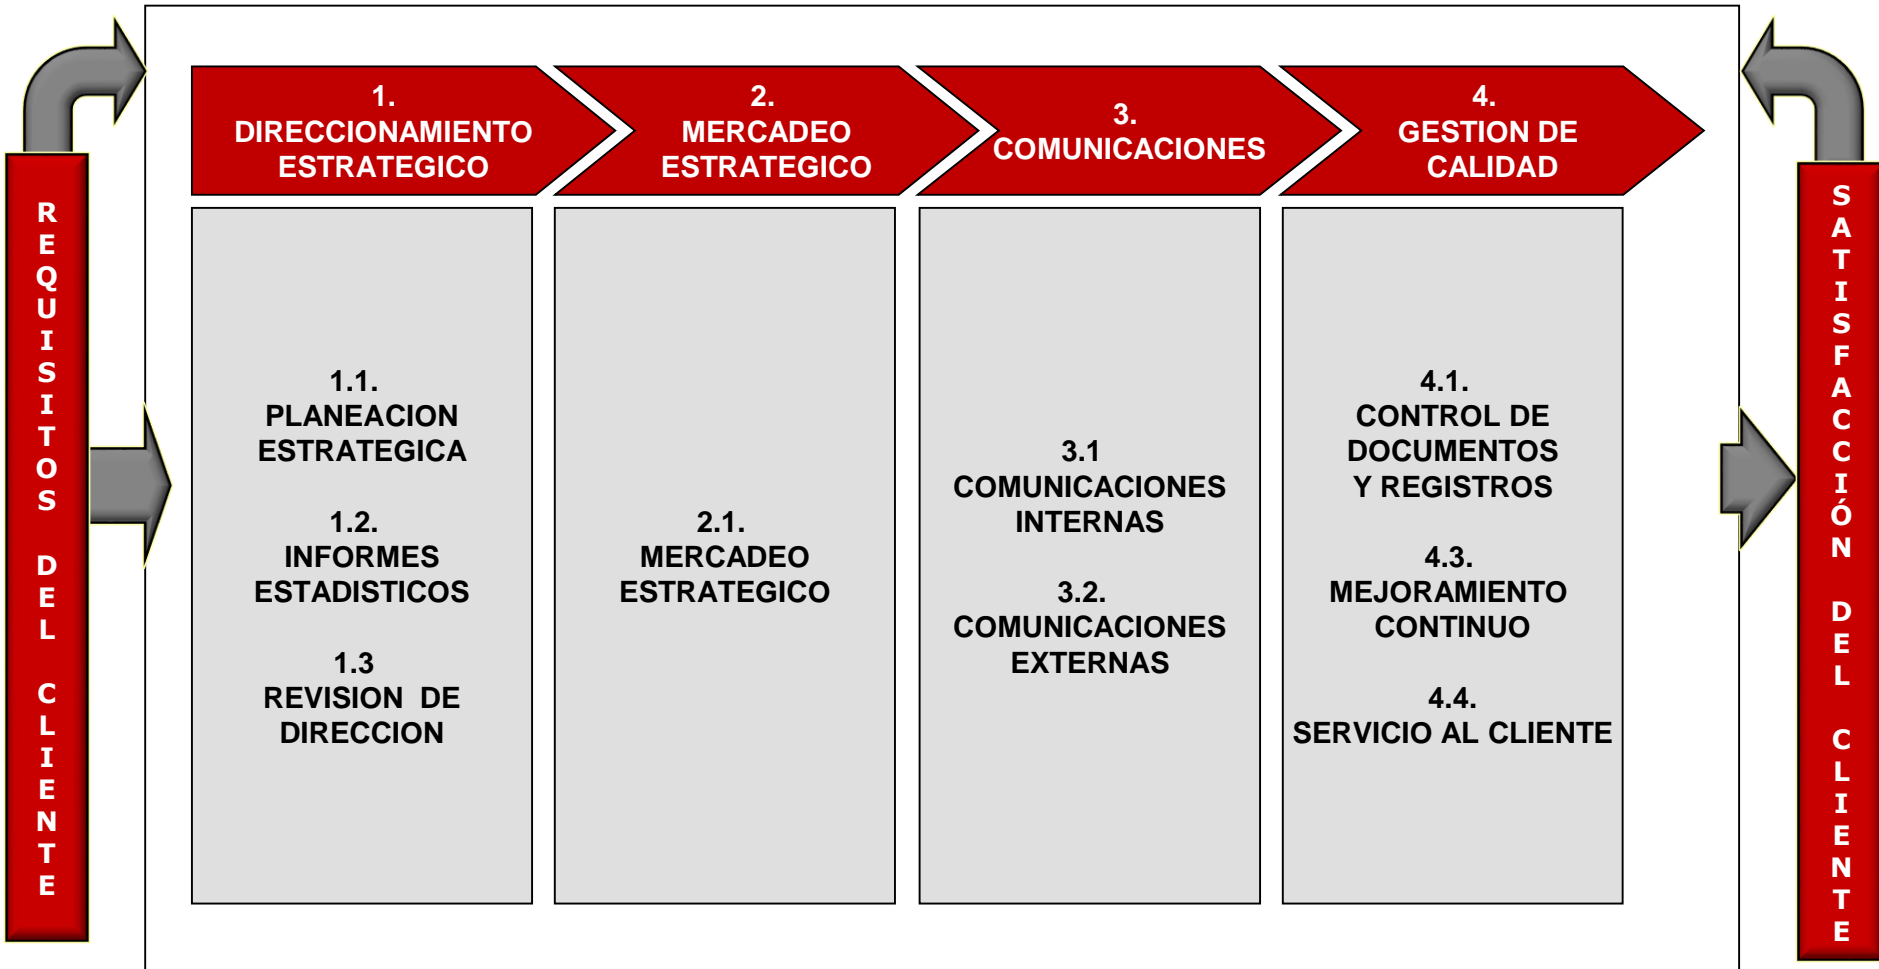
REQUISITOS DEL CLIENTE

1.
DIRECCIONAMIENTO ESTRATEGICO

2.
MERCADEO ESTRATEGICO

3.
COMUNICACIONES

4.
GESTION DE CALIDAD

1.1.
PLANEACION ESTRATEGICA

1.2.
INFORMES ESTADISTICOS

1.3
REVISION DE DIRECCION

2.1.
MERCADEO ESTRATEGICO

3.1
COMUNICACIONES INTERNAS

3.2.
COMUNICACIONES EXTERNAS

4.1.
CONTROL DE DOCUMENTOS Y REGISTROS

4.3.
MEJORAMIENTO CONTINUO

4.4.
SERVICIO AL CLIENTE

SATISFACCIÓN DEL CLIENTE